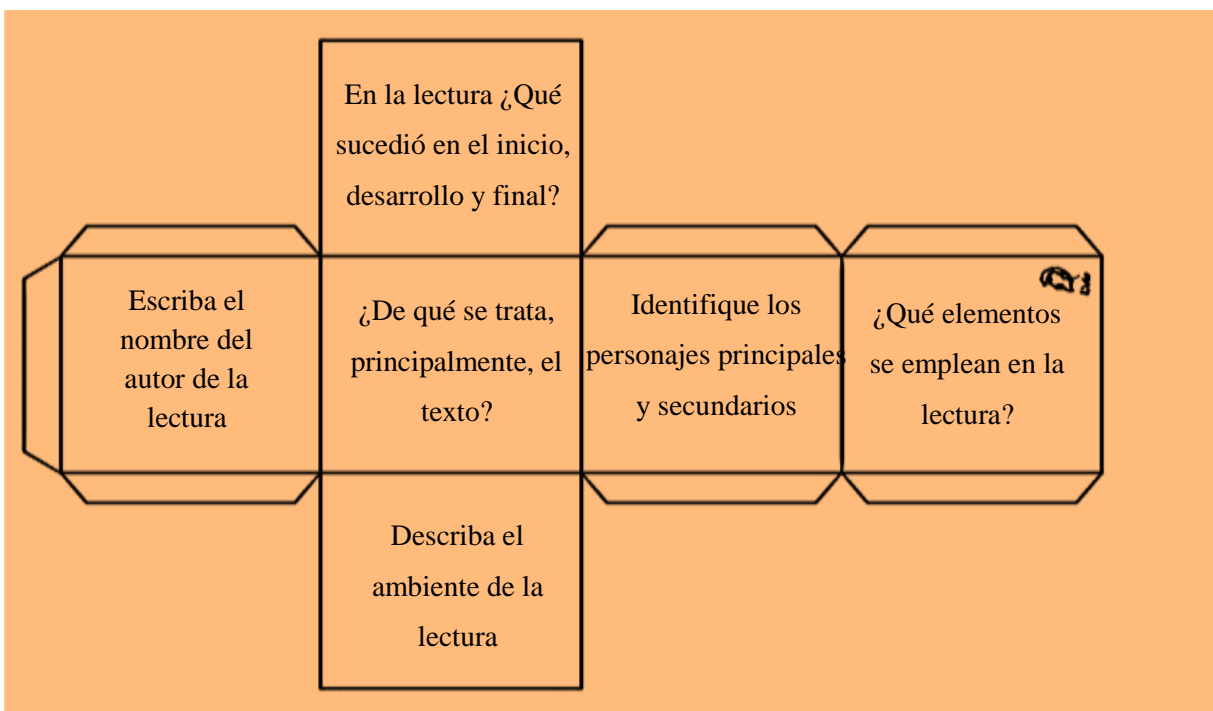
En la lectura ¿Qué sucedió en el inicio, desarrollo y final?

Escriba el nombre del autor de la lectura

¿De qué se trata, principalmente, el texto?

Identifique los personajes principales y secundarios

¿Qué elementos se emplean en la lectura?

Describa el ambiente de la lectura